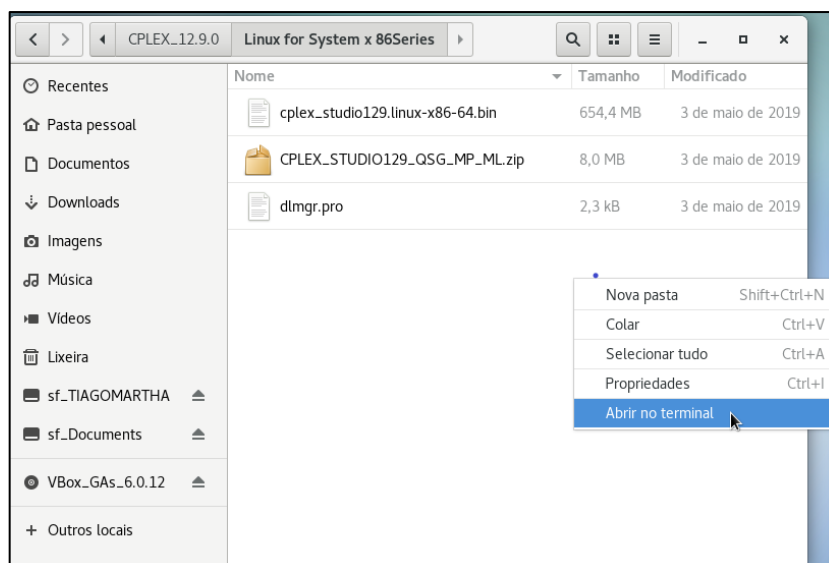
CPLEX_12.9.0 | Linux for System x 86Series

Recentes
Pasta pessoal
Documentos
Downloads
Imagens
Música
Vídeos
Lixeira
sf_TIAGOMARTHA
sf_Documents
VBox_GAs_6.0.12
+ Outros locais

| Nome | Tamanho | Modificado |
|---|---|---|
| cplex_studio129.linux-x86-64.bin | 654,4 MB | 3 de maio de 2019 |
| CPLEX_STUDIO129_QSG_MP_ML.zip | 8,0 MB | 3 de maio de 2019 |
| dlmgr.pro | 2,3 kB | 3 de maio de 2019 |

Nova pasta Shift+Ctrl+N
Colar Ctrl+V
Selecionar tudo Ctrl+A
Propriedades Ctrl+I
Abrir no terminal